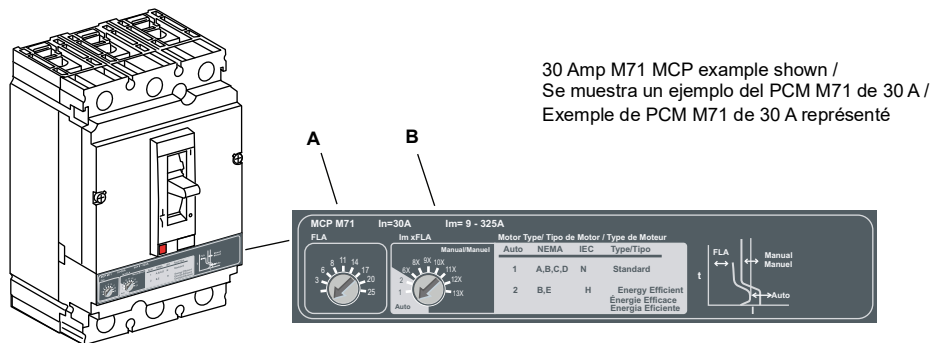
30 Amp M71 MCP example shown /
Se muestra un ejemplo del PCM M71 de 30 A /
Exemple de PCM M71 de 30 A représenté

A

B

MCP M71 In=30A Im= 9 - 325A

FLA

3 6 8 11 14 17 20 25

Im xFLA

Manual/Manuel

Auto

1 2 6X 8X 9X 10X 11X 12X 13X

Motor Type/ Tipo de Motor / Type de Moteur

| Auto | NEMA | IEC | Type/Tipo |
|---|---|---|---|
| 1 | A,B,C,D | N | Standard |
| 2 | B,E | H | Energy Efficient Énergie Efficace Energía Eficiente |

FLA

Manual
Manuel

t

Auto

I